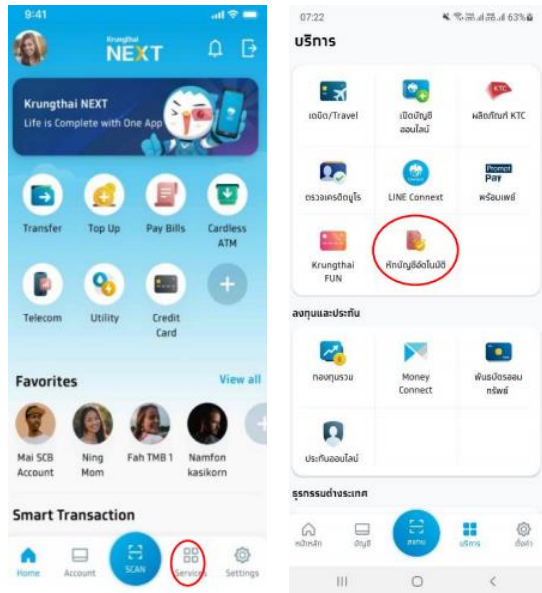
9:41

Krungthai NEXT

Krungthai NEXT
Life is Complete with One App

Transfer
Top Up
Pay Bills
Cardless ATM
Telecom
Utility
Credit Card

Favorites
View all

Mai SCB Account
Ning Mom
Fah TMB 1
Namfon kasikorn

Smart Transaction

Home
Account
SCAN
Services
Settings

07:22
63%

บริการ

เดบิต/Travel
เปิดบัญชีออนไลน์
ผลิตภัณฑ์ KTC
ตรวจเครดิตบูโร
LINE Connext
พร้อมเพย์
Krungthai FUN
หักบัญชีอัตโนมัติ

ลงทุนและประกัน

กองทุนรวม
Money Connect
พันธบัตรออมทรัพย์
ประกันออนไลน์

ธุรกรรมต่างประเทศ

หน้าหลัก
บัญชี
สแกน
บริการ
ตั้งค่า